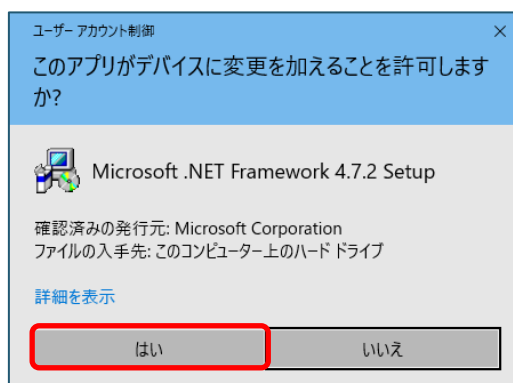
ユーザー アカウント制御
×
このアプリがデバイスに変更を加えることを許可しますか?

Microsoft .NET Framework 4.7.2 Setup

確認済みの発行元: Microsoft Corporation
ファイルの入手先: このコンピューター上のハード ドライブ

詳細を表示

はい
いいえ